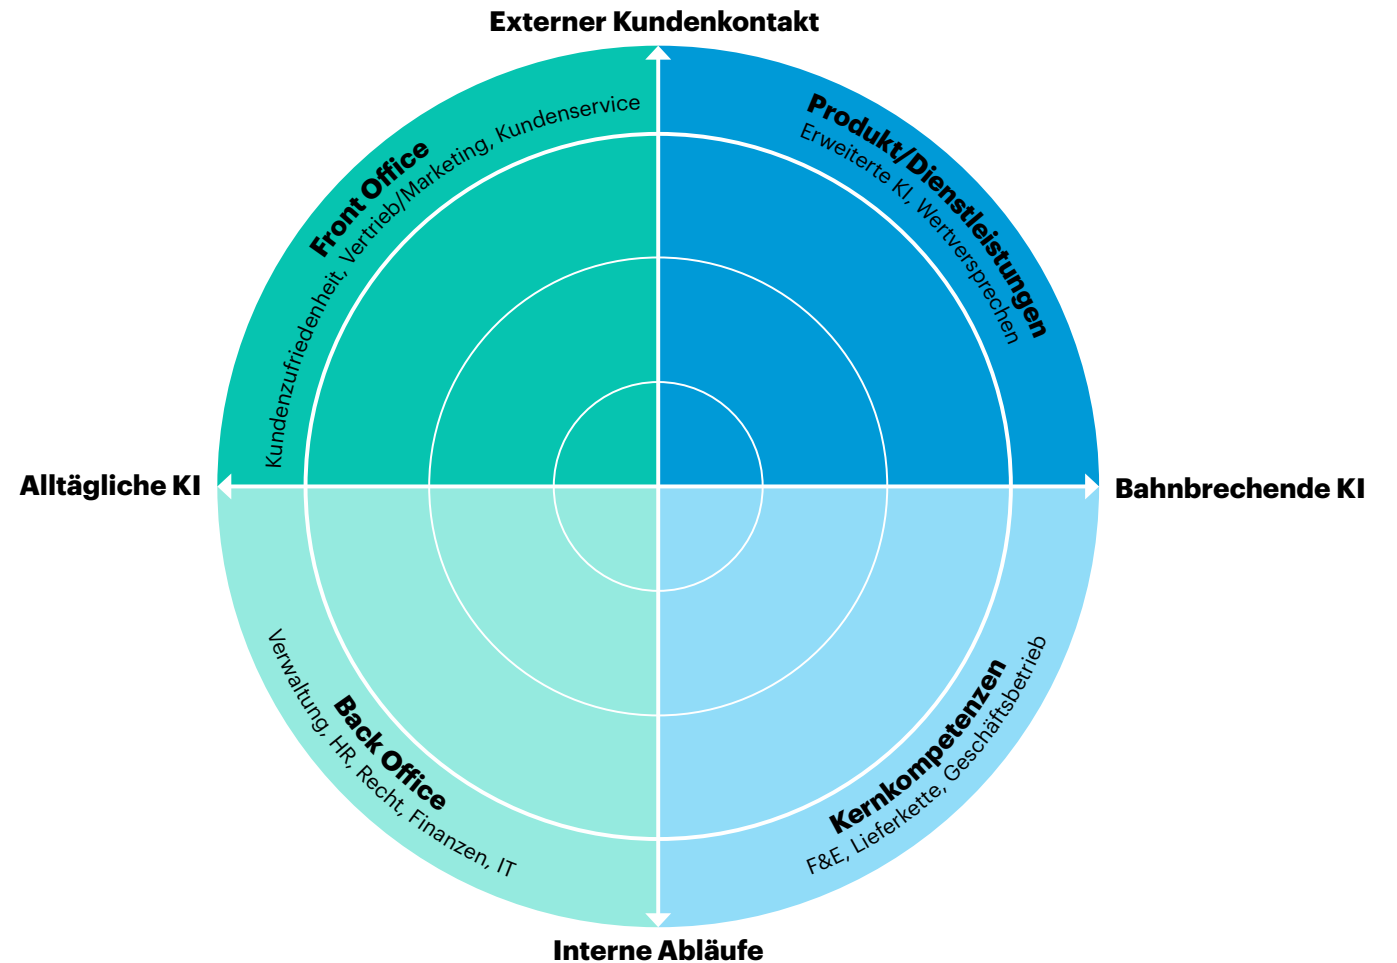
Externer Kundenkontakt

Front Office
Kundenzufriedenheit, Vertrieb/Marketing, Kundenservice

Produkt/Dienstleistungen
Erweiterte KI, Wertversprechen

Alltägliche KI

Bahnbrechende KI

Back Office
Verwaltung, HR, Recht, Finanzen, IT

Kernkompetenzen
F&E, Lieferkette, Geschäftsbetrieb

Interne Abläufe